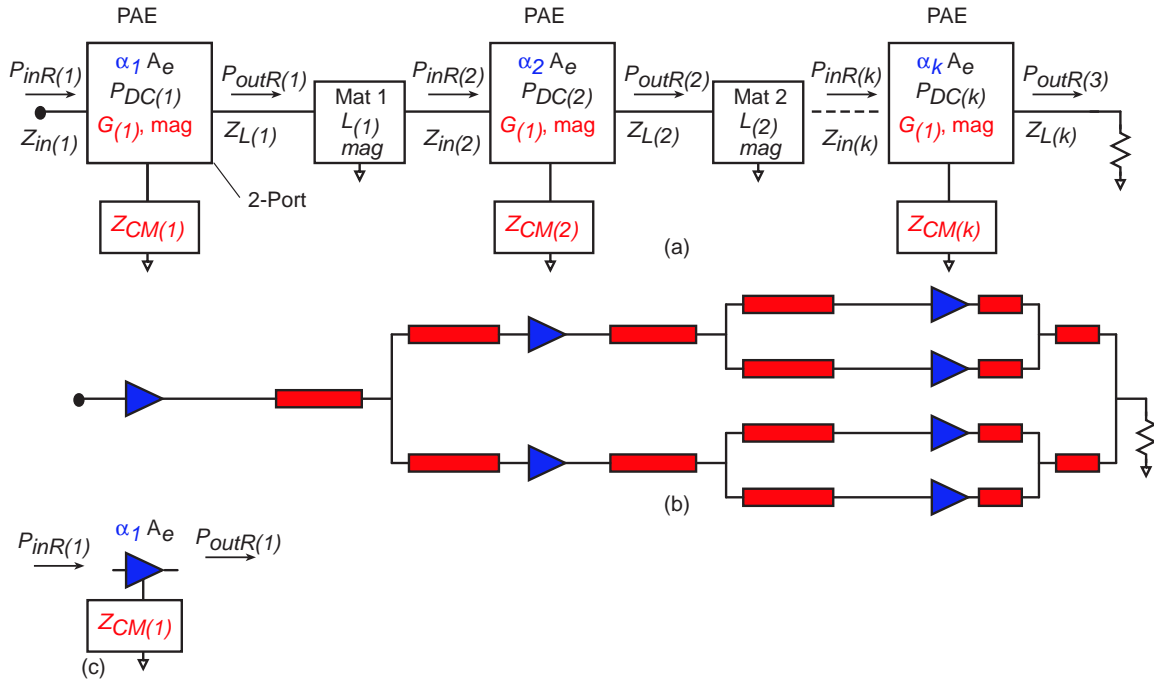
PAE

$P_{inR(1)}$

$Z_{in(1)}$

$\alpha_1$ $A_e$
$P_{DC(1)}$
$G_{(1)}$, mag

$P_{outR(1)}$

$Z_{L(1)}$

2-Port

$Z_{CM(1)}$

Mat 1
$L_{(1)}$
mag

PAE

$P_{inR(2)}$

$Z_{in(2)}$

$\alpha_2$ $A_e$
$P_{DC(2)}$
$G_{(1)}$, mag

$P_{outR(2)}$

$Z_{L(2)}$

$Z_{CM(2)}$

Mat 2
$L_{(2)}$
mag

PAE

$P_{inR(k)}$

$Z_{in(k)}$

$\alpha_k$ $A_e$
$P_{DC(k)}$
$G_{(1)}$, mag

$P_{outR(3)}$

$Z_{L(k)}$

$Z_{CM(k)}$

(a)

(b)

$P_{inR(1)}$

$\alpha_1$ $A_e$

$P_{outR(1)}$

$Z_{CM(1)}$

(c)